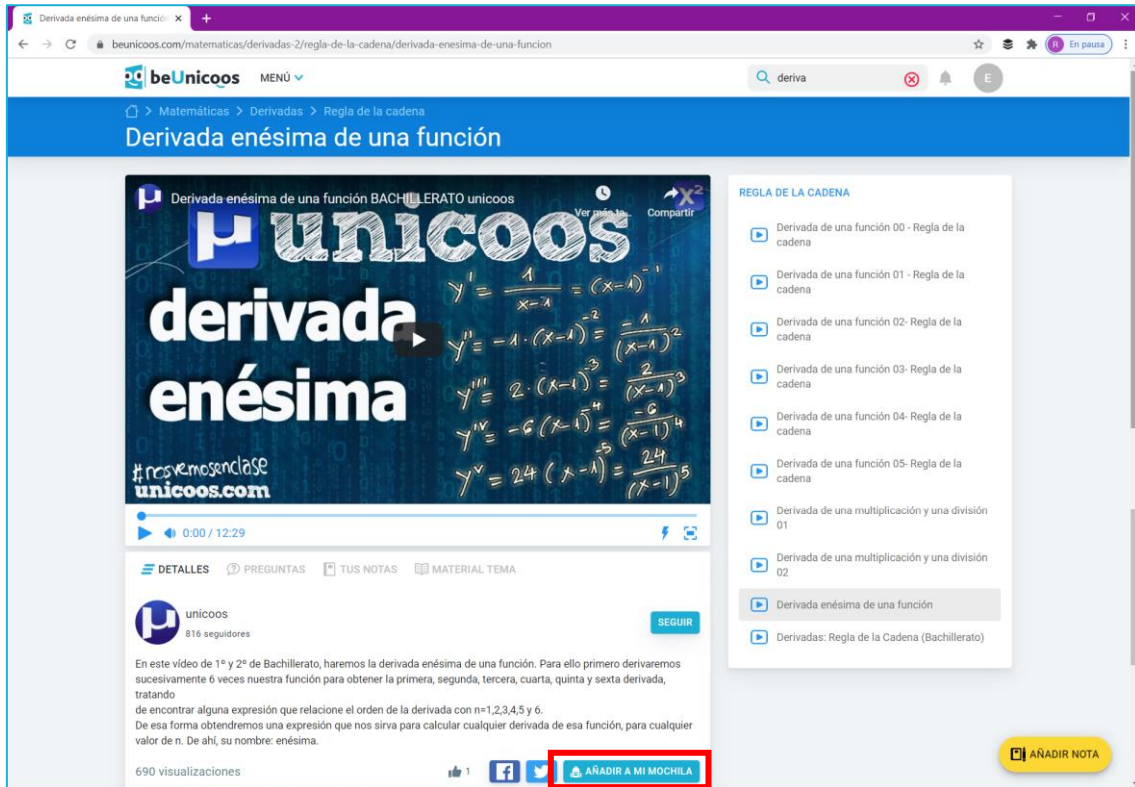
Derivada enésima de una funció ×

beunicoos.com/matematicas/derivadas-2/regla-de-la-cadena/derivada-enesima-de-una-funcion

En pausa

beUnicoos MENÚ

deriva

E

Matemáticas > Derivadas > Regla de la cadena

Derivada enésima de una función

Derivada enésima de una función BACHILLERATO unicoos

Ver más ta...

Compartir

unicoos

derivada enésima

$y' = \frac{1}{x-1} = (x-1)^{-1}$

$y'' = -1 \cdot (x-1)^{-2} = \frac{-1}{(x-1)^2}$

$y''' = 2 \cdot (x-1)^{-3} = \frac{2}{(x-1)^3}$

$y^{IV} = -6(x-1)^{-4} = \frac{-6}{(x-1)^4}$

$y^{V} = 24(x-1)^{-5} = \frac{24}{(x-1)^5}$

#nosvemosenclase
unicoos.com

0:00 / 12:29

DETALLES PREGUNTAS TUS NOTAS MATERIAL TEMA

unicoos
816 seguidores

SEGUIR

En este vídeo de 1º y 2º de Bachillerato, haremos la derivada enésima de una función. Para ello primero derivaremos sucesivamente 6 veces nuestra función para obtener la primera, segunda, tercera, cuarta, quinta y sexta derivada, tratando
de encontrar alguna expresión que relacione el orden de la derivada con n=1,2,3,4,5 y 6.
De esa forma obtendremos una expresión que nos sirva para calcular cualquier derivada de esa función, para cualquier valor de n. De ahí, su nombre: enésima.

690 visualizaciones

1

AÑADIR A MI MOCHILA

REGLA DE LA CADENA

Derivada de una función 00 - Regla de la cadena

Derivada de una función 01 - Regla de la cadena

Derivada de una función 02- Regla de la cadena

Derivada de una función 03- Regla de la cadena

Derivada de una función 04- Regla de la cadena

Derivada de una función 05- Regla de la cadena

Derivada de una multiplicación y una división 01

Derivada de una multiplicación y una división 02

Derivada enésima de una función

Derivadas: Regla de la Cadena (Bachillerato)

AÑADIR NOTA